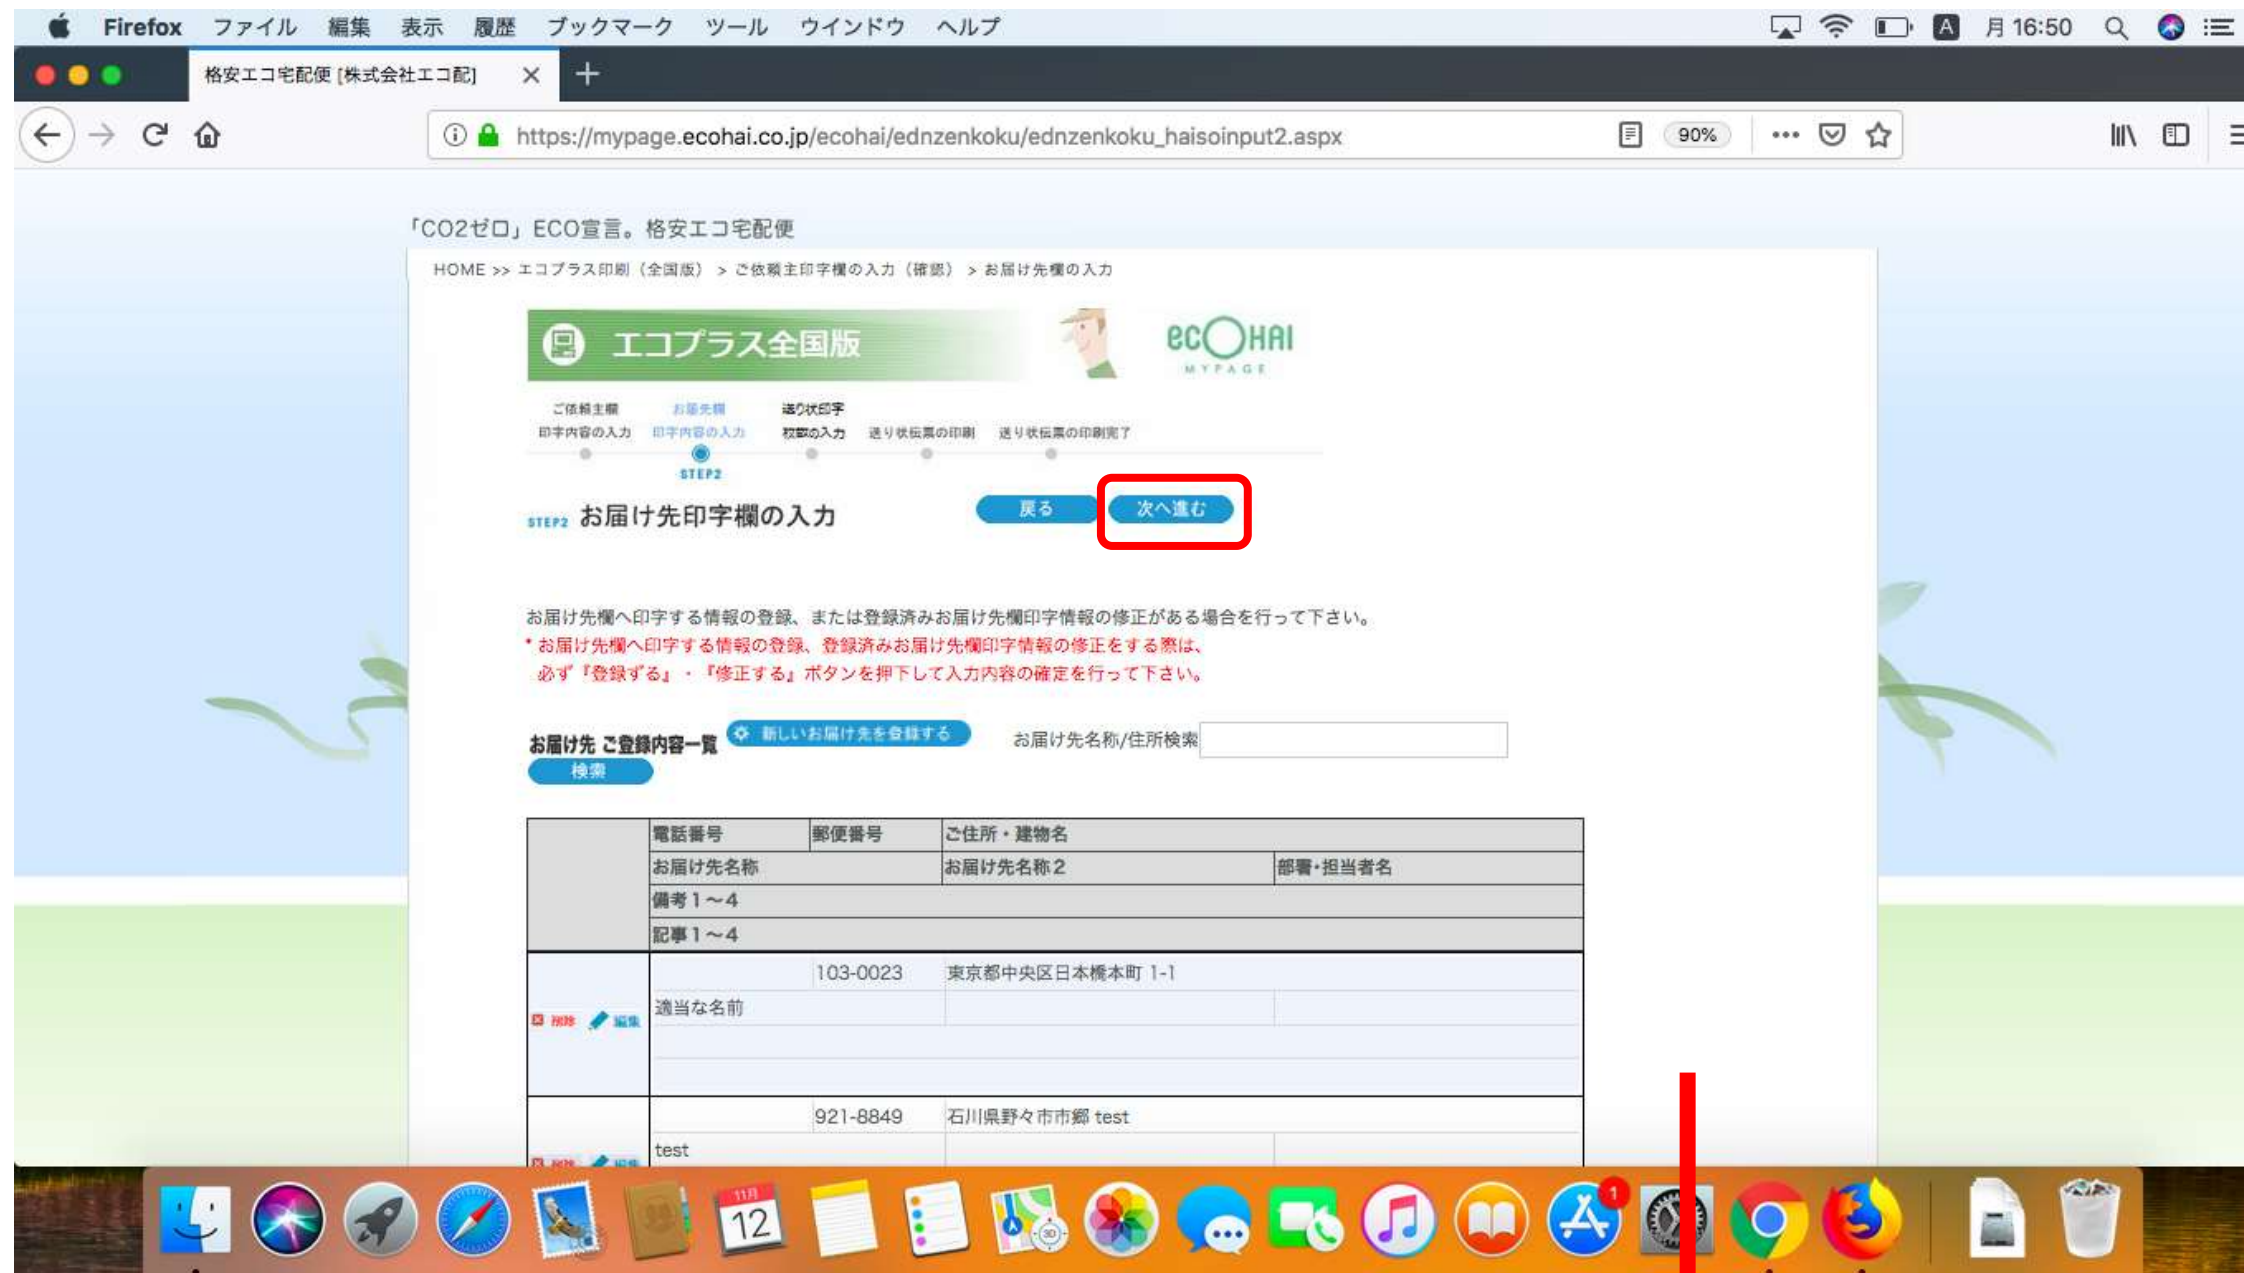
Firefox ファイル 編集 表示 履歴 ブックマーク ツール ウインドウ ヘルプ

月 16:50

格安エコ宅配便 [株式会社エコ配]

https://mypage.ecohai.co.jp/ecohai/ednzenkoku/ednzenkoku_haisoinput2.aspx

90%

「CO2ゼロ」ECO宣言。格安エコ宅配便

HOME >> エコプラス印刷（全国版） > ご依頼主印字欄の入力（確認） > お届け先欄の入力

エコプラス全国版

ecOHAI MYPAGE

ご依頼主欄 印字内容の入力 お届先欄 印字内容の入力 送り状印字 校正の入力 送り状伝票の印刷 送り状伝票の印刷完了

STEP2

STEP2 お届け先印字欄の入力

戻る 次へ進む

お届け先欄へ印字する情報の登録、または登録済みお届け先欄印字情報の修正がある場合を行って下さい。
*お届け先欄へ印字する情報の登録、登録済みお届け先欄印字情報の修正をする際は、
必ず『登録する』・『修正する』ボタンを押下して入力内容の確定を行って下さい。

お届け先 ご登録内容一覧 新しいお届け先を登録する お届け先名称/住所検索

検索

| | 電話番号 | 郵便番号 | ご住所・建物名 | |
|---|---|---|---|---|
| | お届け先名称 | | お届け先名称2 | 部署・担当者名 |
| | 備考1～4 | | | |
| | 記事1～4 | | | |
| 削除 編集 | | 103-0023 | 東京都中央区日本橋本町 1-1 | |
| | 適当な名前 | | | |
| | | 921-8849 | 石川県野々市市郷 test | |
| 削除 編集 | test | | | |

11月 12

1